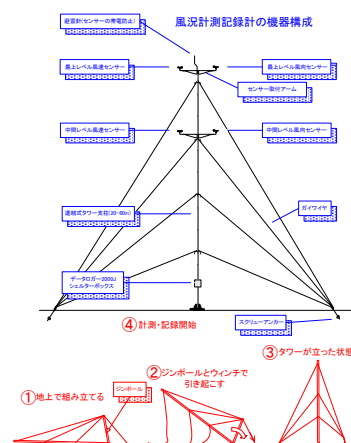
風況計測記録計の機器構成

避雷針(センサーの帯電防止)

最上レベル風速センサー

最上レベル風向センサー

センサー取付アーム

中間レベル風速センサー

中間レベル風向センサー

連結式タワー支柱(20~60m)

ガイワイヤ

データロガー2000J シェルターボックス

スクリューアンカー

④計測・記録開始

③タワーが立った状態

②ジンポールとウィンチで引き起こす

①地上で組み立てる

ジンポール